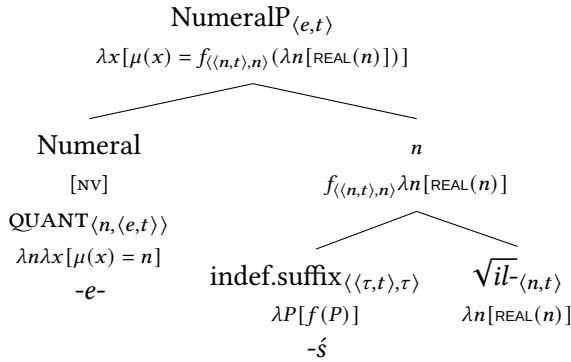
NumeralP$_{\langle e,t \rangle}$

$\lambda x[\mu(x) = f_{\langle \langle n,t \rangle, n \rangle}(\lambda n[\text{REAL}(n)])]$

Numeral

[NV]

QUANT$_{\langle n, \langle e,t \rangle \rangle}$

$\lambda n \lambda x[\mu(x) = n]$

-e-

$n$

$f_{\langle \langle n,t \rangle, n \rangle} \lambda n[\text{REAL}(n)]$

indef.suffix$_{\langle \langle \tau,t \rangle, \tau \rangle}$

$\lambda P[f(P)]$

-ś

$\sqrt{il}$-$_{\langle n,t \rangle}$

$\lambda n[\text{REAL}(n)]$